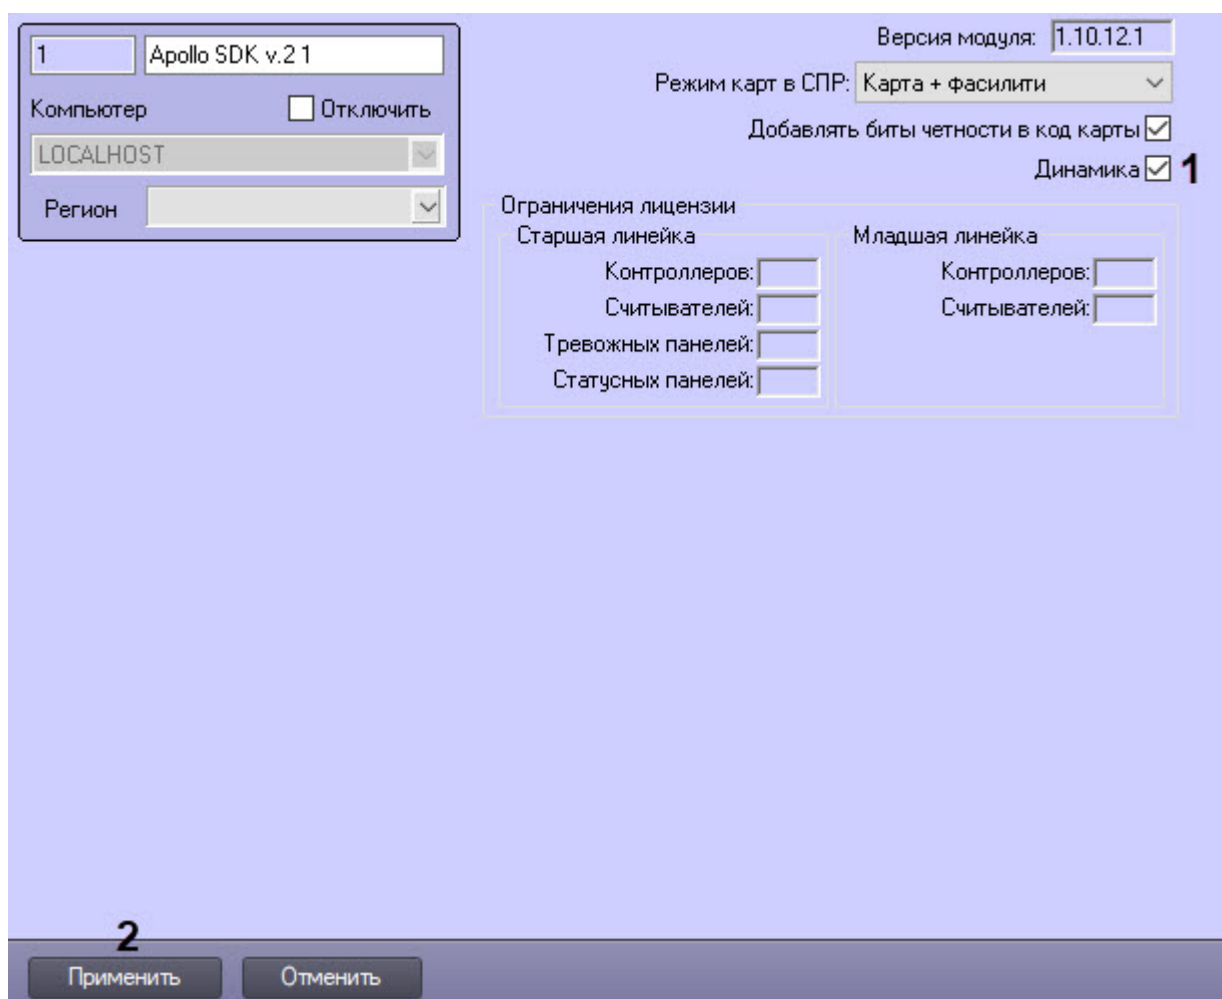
1
Apollo SDK v.2 1
Компьютер
Отключить
LOCALHOST
Регион

Версия модуля: 1.10.12.1
Режим карт в СПР: Карта + фасилити
Добавлять биты четности в код карты
Динамика 1

Ограничения лицензии
Старшая линейка
Контроллеров:
Считывателей:
Тревожных панелей:
Статусных панелей:

Младшая линейка
Контроллеров:
Считывателей:

2
Применить
Отменить